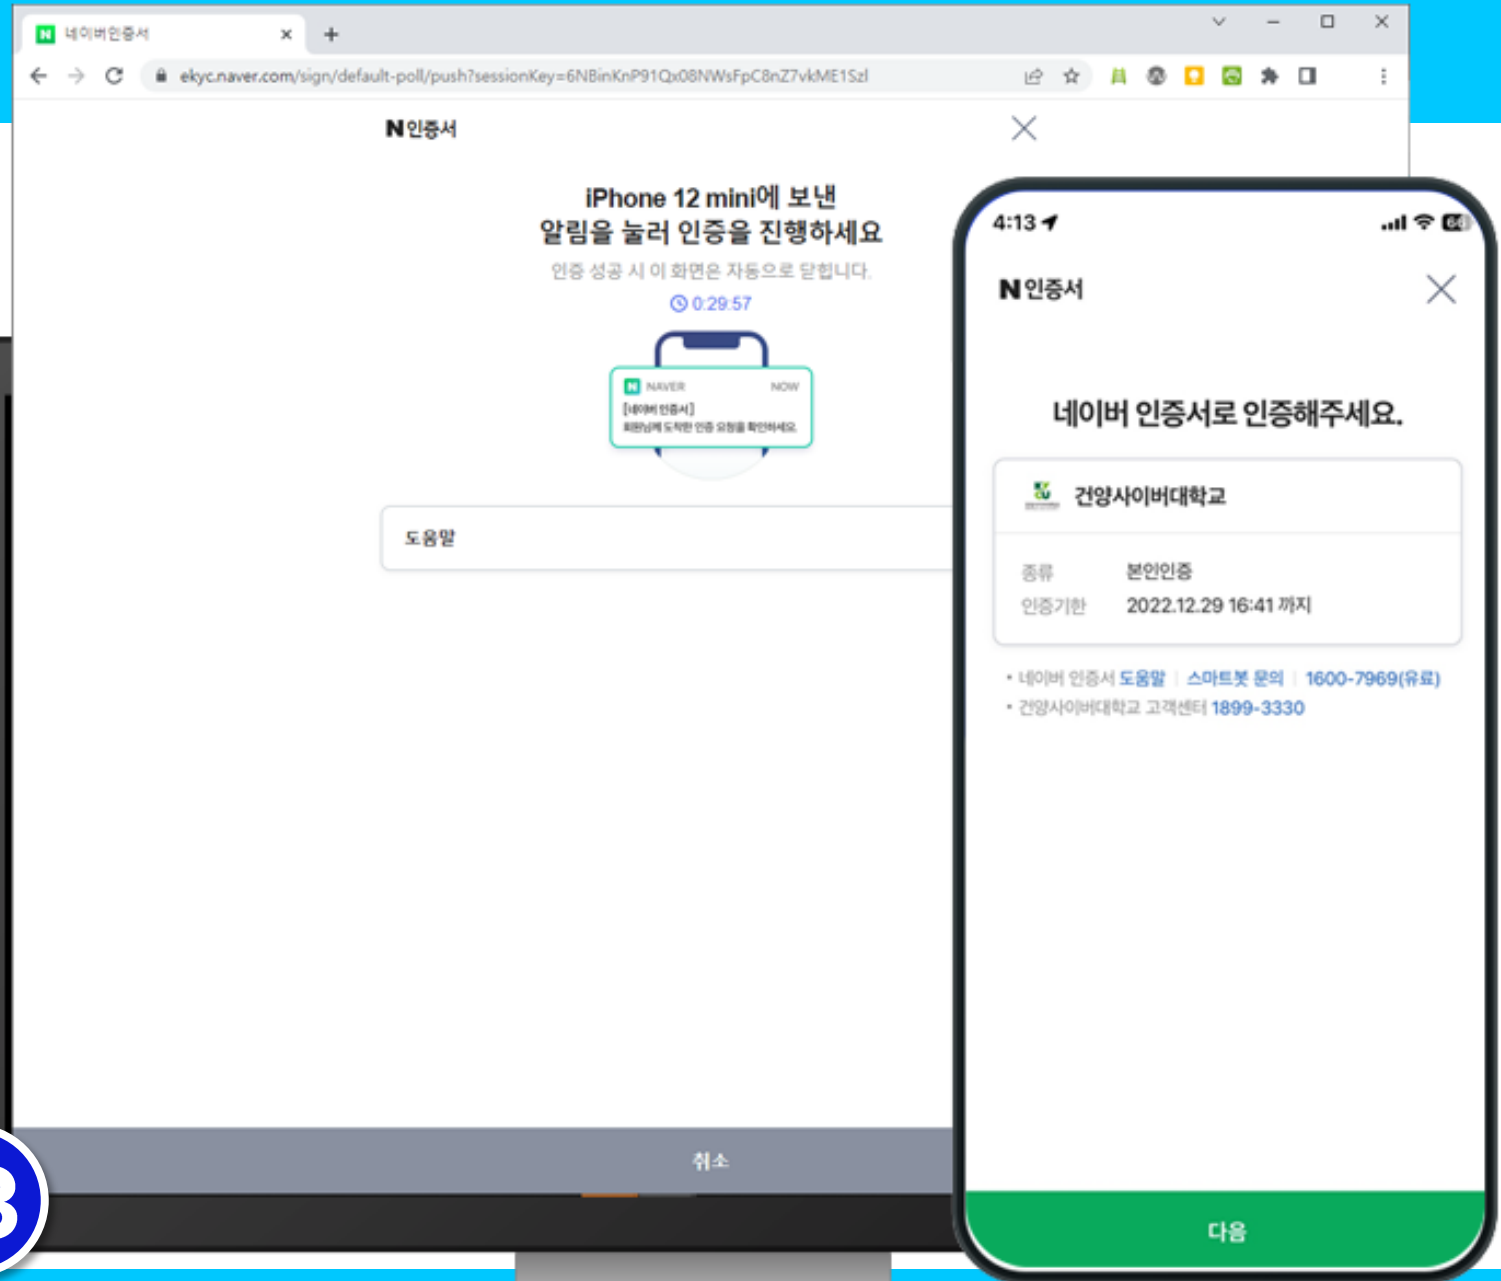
네이버인증서

ekyc.naver.com/sign/default-poll/push?sessionKey=6NBinKnP91Qx08NWsFpC8nZ7vkME1Szl

N 인증서

iPhone 12 mini에 보낸
알림을 눌러 인증을 진행하세요

인증 성공 시 이 화면은 자동으로 닫힙니다.

0:29:57

NAVER NOW
[네이버 인증서]
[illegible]

도움말

취소

4:13

N 인증서

네이버 인증서로 인증해주세요.

건양사이버대학교

| 종류 | 본인인증 |
|---|---|
| 인증기한 | 2022.12.29 16:41 까지 |

• 네이버 인증서 도움말 | 스마트봇 문의 | 1600-7969(유료)
• 건양사이버대학교 고객센터 1899-3330

다음

8